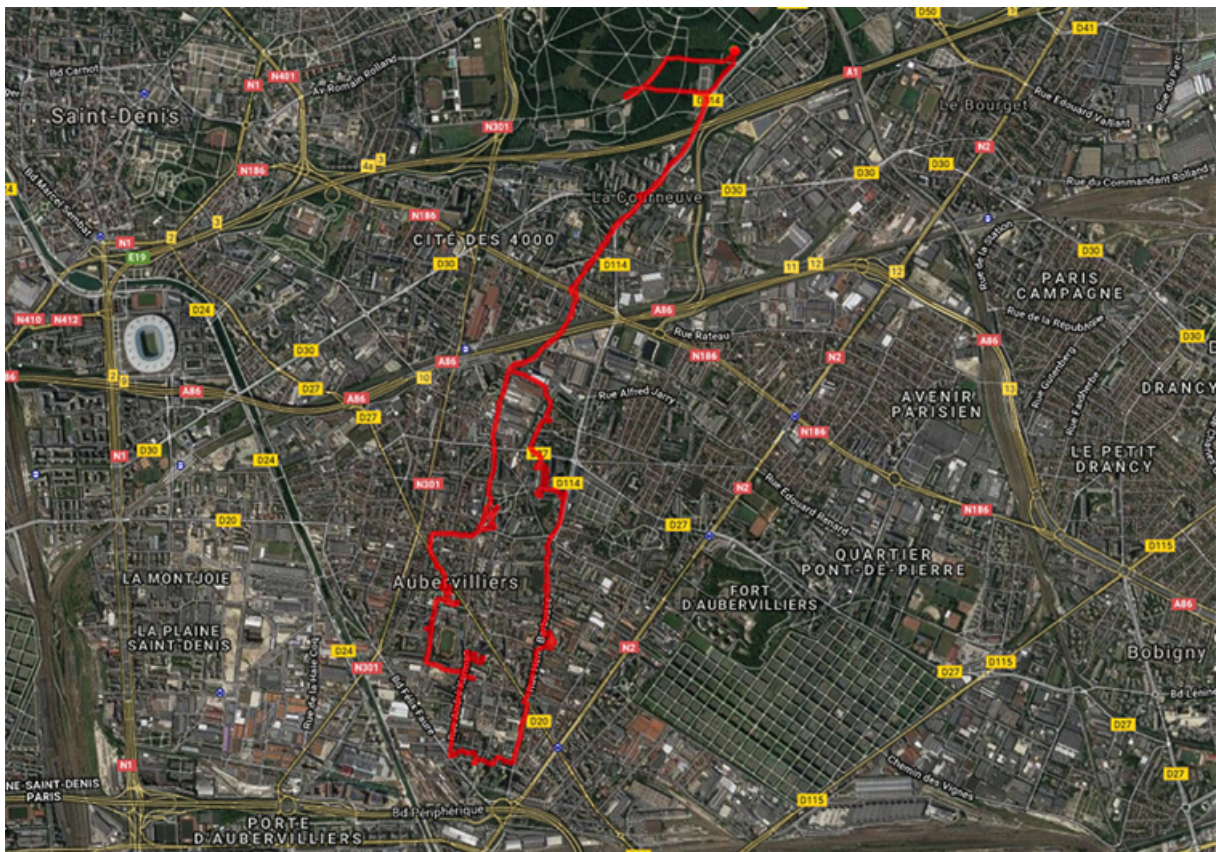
Saint-Denis
Bd Carnot
N1
N401
Av Romain Rolland
N301
D114
D50
D41
A1
Le Bourget
Rue Edouard Vaillant
Rue de Paris
N186
4a
3
La Courneuve
D30
D30
D30
N2
Rue du Commandant Rolland
Bd Marcel Sembat
3
N1
2
E19
N186
CITÉ DES 4000
D30
D114
11
12
12
D30
PARIS CAMPAGNE
N410
N412
D24
A86
Rue Rateau
Rue de la République
A86
D30
D30
A86
10
N186
N2
AVENIR PARISIEN
DRANCY
2
D27
A86
D27
Rue Alfred Jarry
13
1
N1
D30
D24
D27
D114
N186
LE PETIT DRANCY
N301
N2
Rue Edouard Renard
N186
D20
D027
QUARTIER PONT-DE-PIERRE
D115
LA MONTJOIE
Aubervilliers
FORT D'AUBERVILLIERS
A86
LA PLAINE SAINT-DENIS
D24
N301
N2
D27
D115
Bobigny
Rue de la Haie Coq
Bd Félix Faure
D20
D27
Bd Lénine
N1
NE-SAINT-DENIS PARIS
Bd Périphérique
D115
Chemin des Vignes
D27
PORTE D'AUBERVILLIERS